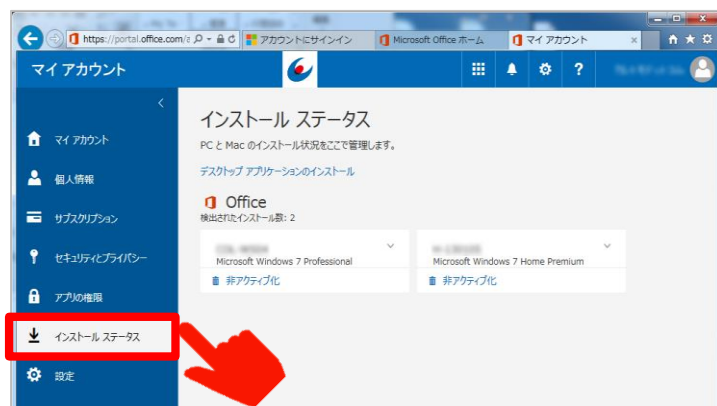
https://portal.office.com/a
アカウントにサインイン
Microsoft Office ホーム
マイ アカウント

マイ アカウント
?

マイ アカウント
個人情報
サブスクリプション
セキュリティとプライバシー
アプリの権限
インストール ステータス
設定

インストール ステータス
PC と Mac のインストール状況をここで管理します。
デスクトップ アプリケーションのインストール

Office
検出されたインストール数: 2

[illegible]
Microsoft Windows 7 Professional
非アクティブ化

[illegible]
Microsoft Windows 7 Home Premium
非アクティブ化